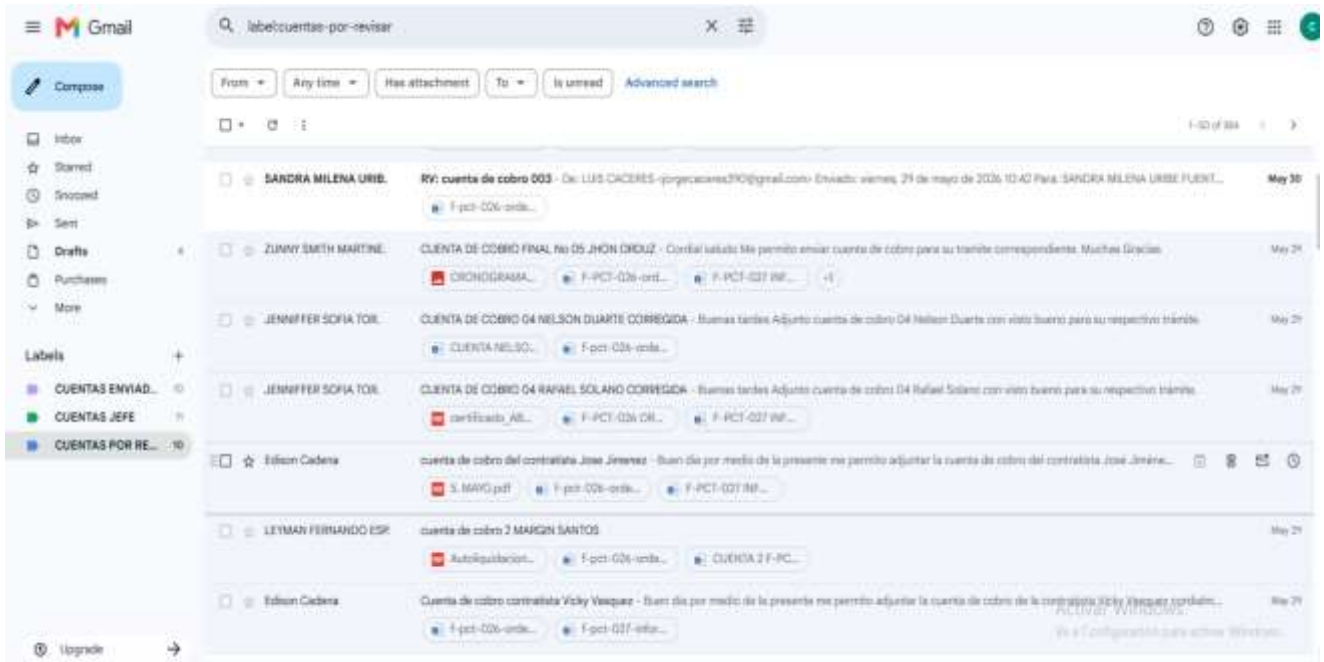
Gmail

label:cuentas-por-revisar

Compose

Inbox
Starred
Snoozed
Sent
Drafts
Purchases
More

Labels
CUENTAS ENVIAD...
CUENTAS JEFE
CUENTAS POR RE... 10

Upgrade

From ▾ Any time ▾ Has attachment To ▾ Is unread Advanced search

1-50 of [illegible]

SANDRA MILENA URIB. RV: cuenta de cobro 003 - De: LUIS CACERES <jorgecaceres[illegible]@gmail.com> Enviado: viernes, 29 de mayo de 2026 10:40 Para: SANDRA MILENA URIBE FUENT... May 30
F-pct-026-orde...

ZUNNY SMITH MARTINE. CUENTA DE COBRO FINAL No 05 JHON DIDUZ - Cordial saludo Me permito enviar cuenta de cobro para su tramite correspondiente. Muchas Gracias May 29
CRONOGRAMA... F-PCT-026-ord... F-PCT-027 INF... +1

JENNIFFER SOFIA TOR. CUENTA DE COBRO 04 NELSON DUARTE CORREGIDA - Buenas tardes Adjunto cuenta de cobro 04 Nelson Duarte con visto bueno para su respectivo trámite. May 29
CUENTA NELSO... F-pct-026-orde...

JENNIFFER SOFIA TOR. CUENTA DE COBRO 04 RAFAEL SOLANO CORREGIDA - Buenas tardes Adjunto cuenta de cobro 04 Rafael Solano con visto bueno para su respectivo trámite. May 29
certificado_AR... F-PCT-026 OR... F-PCT-027 INF...

Edison Cadena cuenta de cobro del contratista Jose Jimenez - Buen dia por medio de la presente me permito adjuntar la cuenta de cobro del contratista Jose Jiméne...
5. MAYO.pdf F-pct-026-orde... F-PCT-027 INF...

LEYMAN FERNANDO ESP. cuenta de cobro 2 MARGIN SANTOS May 29
Autoliquidacion... F-pct-026-orde... CUENTA 2 F-PC...

Edison Cadena Cuenta de cobro contratista Vicky Vasquez - Buen dia por medio de la presente me permito adjuntar la cuenta de cobro de la contratista Vicky Vasquez cordialm... May 29
F-pct-026-orde... F-pct-027-infor...

Activar Windows
Ve a Configuración para activar Windows.